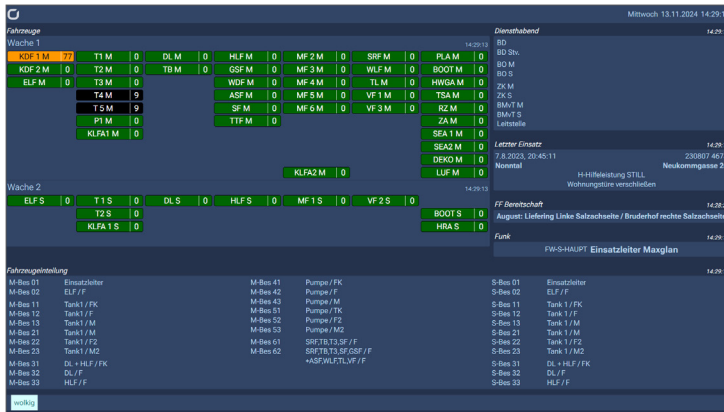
Mittwoch 13.11.2024 14:29:1

Fahrzeuge

Wache 1 14:29:13

| KDF 1 M | 77 | T1 M | 0 | DL M | 0 | HLF M | 0 | MF 2 M | 0 | SRF M | 0 | PLA M | 0 |
|---|---|---|---|---|---|---|---|---|---|---|---|---|---|
| KDF 2 M | 0 | T2 M | 0 | TB M | 0 | GSF M | 0 | MF 3 M | 0 | WLF M | 0 | BOOT M | 0 |
| ELF M | 0 | T3 M | 0 | | | WDF M | 0 | MF 4 M | 0 | TL M | 0 | HWGA M | 0 |
| | | T4 M | 9 | | | ASF M | 0 | MF 5 M | 0 | VF 1 M | 0 | TSA M | 0 |
| | | T 5 M | 9 | | | SF M | 0 | MF 6 M | 0 | VF 3 M | 0 | RZ M | 0 |
| | | P1 M | 0 | | | TTF M | 0 | | | | | ZA M | 0 |
| | | KLFA1 M | 0 | | | | | | | | | SEA 1 M | 0 |
| | | | | | | | | | | | | SEA2 M | 0 |
| | | | | | | | | | | | | DEKO M | 0 |
| | | | | | | | | KLFA2 M | 0 | | | LUF M | 0 |

Wache 2 14:29:13

| ELF S | 0 | T 1 S | 0 | DL S | 0 | HLF S | 0 | MF 1 S | 0 | VF 2 S | 0 | | |
|---|---|---|---|---|---|---|---|---|---|---|---|---|---|
| | | T2 S | 0 | | | | | | | | | BOOT S | 0 |
| | | KLFA 1 S | 0 | | | | | | | | | HRA S | 0 |

Diensthabend 14:29:

BD
BD Stv.
BO M
BO S
ZK M
ZK S
BMvT M
BMvT S
Leitstelle

Letzter Einsatz 14:29:

7.8.2023, 20:45:11 230807 467
Nonntal Neukommgasse 2
H-Hilfeleistung STILL
Wohnungstüre verschließen

FF Bereitschaft 14:28:

August: Liefering Linke Salzachseite / Bruderhof rechte Salzachseite

Funk 14:29:

FW-S-HAUPT Einsatzleiter Maxglan

Fahrzeugeinteilung 14:29:

M-Bes 01 Einsatzleiter
M-Bes 02 ELF / F
M-Bes 11 Tank1 / FK
M-Bes 12 Tank1 / F
M-Bes 13 Tank1 / M
M-Bes 21 Tank1 / M
M-Bes 22 Tank1 / F2
M-Bes 23 Tank1 / M2
M-Bes 31 DL + HLF / FK
M-Bes 32 DL / F
M-Bes 33 HLF / F

M-Bes 41 Pumpe / FK
M-Bes 42 Pumpe / F
M-Bes 43 Pumpe / M
M-Bes 51 Pumpe / TK
M-Bes 52 Pumpe / F2
M-Bes 53 Pumpe / M2
M-Bes 61 SRF,TB,T3,SF / F
M-Bes 62 SRF,TB,T3,SF,GSF / F
*ASF,WLF,TL,VF / F

S-Bes 01 Einsatzleiter
S-Bes 02 ELF / F
S-Bes 11 Tank 1 / FK
S-Bes 12 Tank 1 / F
S-Bes 13 Tank 1 / M
S-Bes 21 Tank 1 / M
S-Bes 22 Tank 1 / F2
S-Bes 23 Tank 1 / M2
S-Bes 31 DL + HLF / FK
S-Bes 32 DL / F
S-Bes 33 HLF / F

wolkig